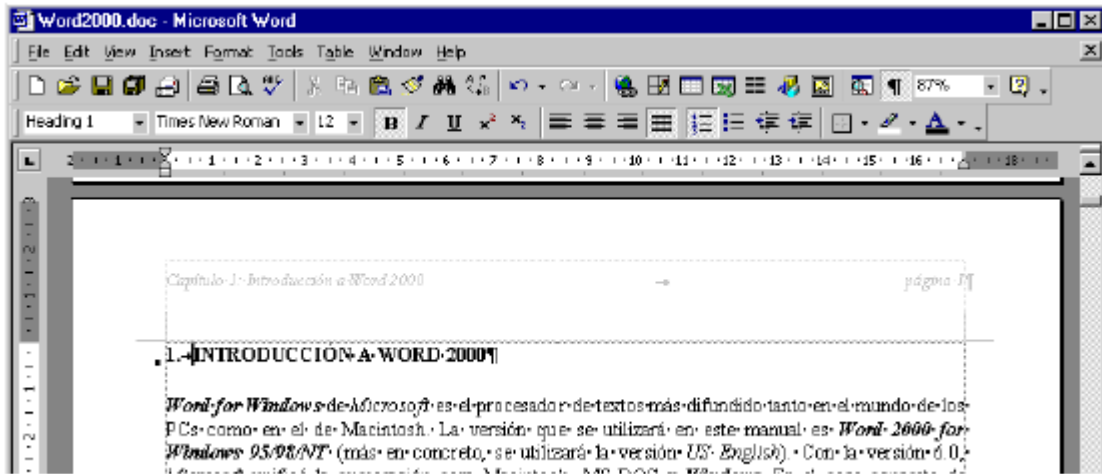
Word2000.doc - Microsoft Word

File Edit View Insert Format Tools Table Window Help

87%

Heading 1 Times New Roman 12 B I U

Capítulo 1: Introducción a Word 2000 página 1¶

1.→INTRODUCCIÓN A WORD 2000¶

Word for Windows de Microsoft es el procesador de textos más difundido tanto en el mundo de los PCs como en el de Macintosh. La versión que se utilizará en este manual es Word 2000 for Windows 95/98/NT (más en concreto, se utilizará la versión US English). Con la versión 6.0, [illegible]